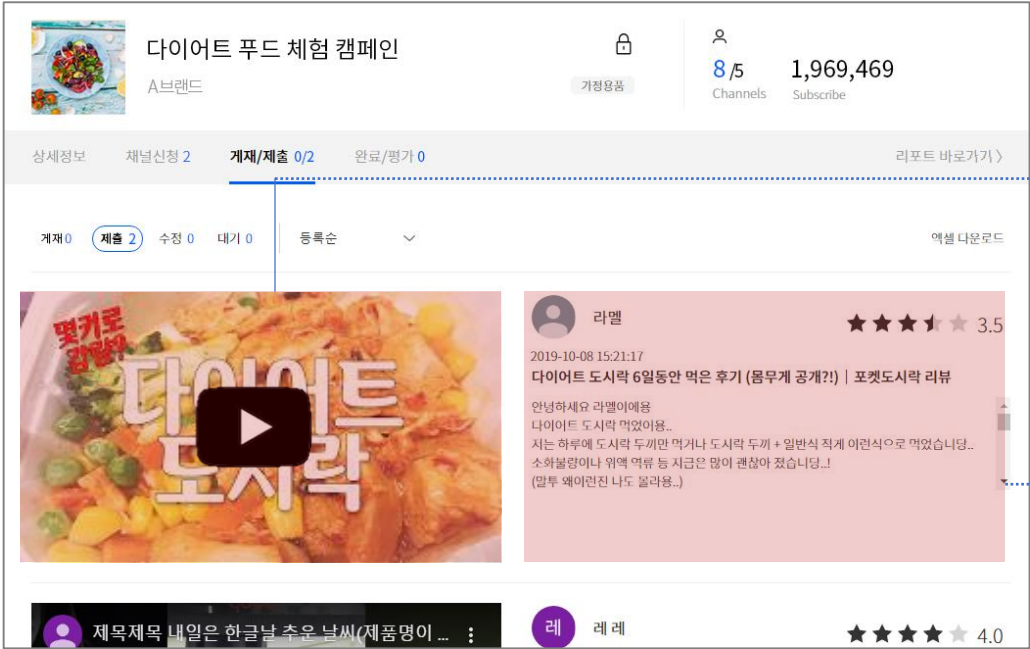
다이어트 푸드 체험 캠페인

A브랜드

가정용품

8 /5
Channels

1,969,469
Subscribe

상세정보 채널신청 2 게재/제출 0/2 완료/평가 0 리포트 바로가기 〉

게재 0 제출 2 수정 0 대기 0 등록순

엑셀 다운로드

몇키로 감량?! 다이어트 도시락

라멜 3.5

2019-10-08 15:21:17
다이어트 도시락 6일동안 먹은 후기 (몸무게 공개?!) | 포켓도시락 리뷰

안녕하세요 라멜이에용
다이어트 도시락 먹었어용..
저는 하루에 도시락 두끼만 먹거나 도시락 두끼 + 일반식 적게 이런식으로 먹었읍니당..
소화불량이나 위액 역류 등 지금은 많이 괜찮아 졌습니당..!
(말투 왜이런진 나도 몰라용..)

제목제목 내일은 한글날 추운 날씨(제품명이 ...

레 레레 4.0